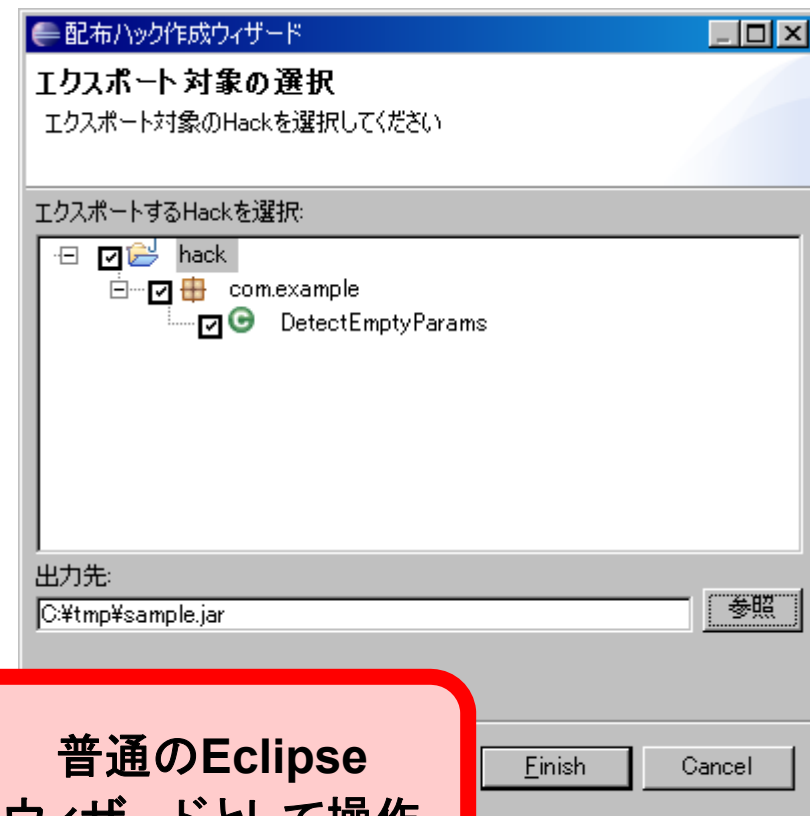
配布ハック作成ウィザード

エクスポート対象の選択

エクスポート対象のHackを選択してください

エクスポートするHackを選択:

hack

com.example

DetectEmptyParams

出力先:

C:¥tmp¥sample.jar

参照

普通のEclipse

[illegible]

Finish

Cancel